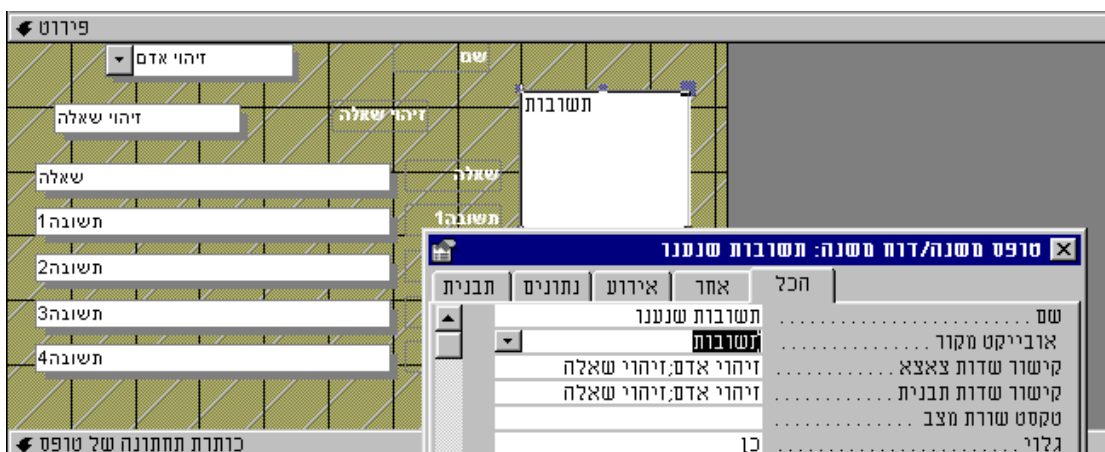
פירוט
זיהוי אדם
שם
זיהוי שאלה
זיהוי שאלה
תשרבות
שאלה
שאלה
תשובה1
תשובה1
תשובה2
תשובה3
תשובה4
טופס משנה/דוח משנה: תשרבות שנענו
הכל
אחר
אירוע
נתונים
תבנית
שם
תשרבות שנענו
אובייקט מקור
תשרבות
קישור שדות צאצא
זיהוי אדם;זיהוי שאלה
קישור שדות תבנית
זיהוי אדם;זיהוי שאלה
טקסט שורת מצב
גלוי
כן
כותרת תחתונה של טופס